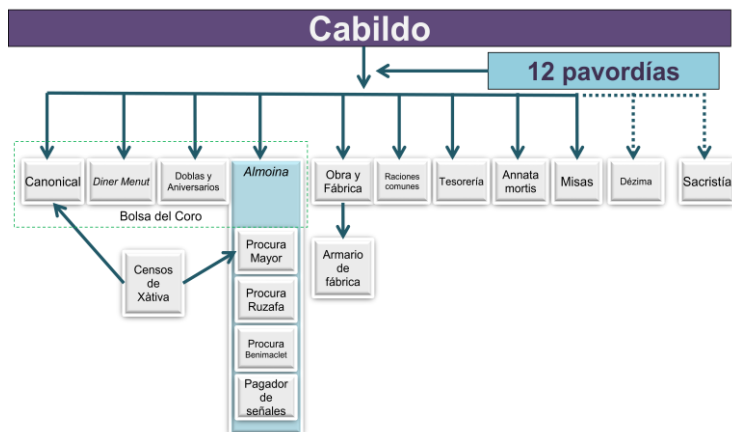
Cabildo

12 pavordías

Canonical

Diner Menut

Doblas y Aniversarios

Almoina

Obra y Fábrica

Raciones comunes

Tesorería

Annata mortis

Misas

Dézima

Sacristía

Bolsa del Coro

Armario de fábrica

Censos de Xàtiva

Procura Mayor

Procura Ruzafa

Procura Benimaclet

Pagador de señales